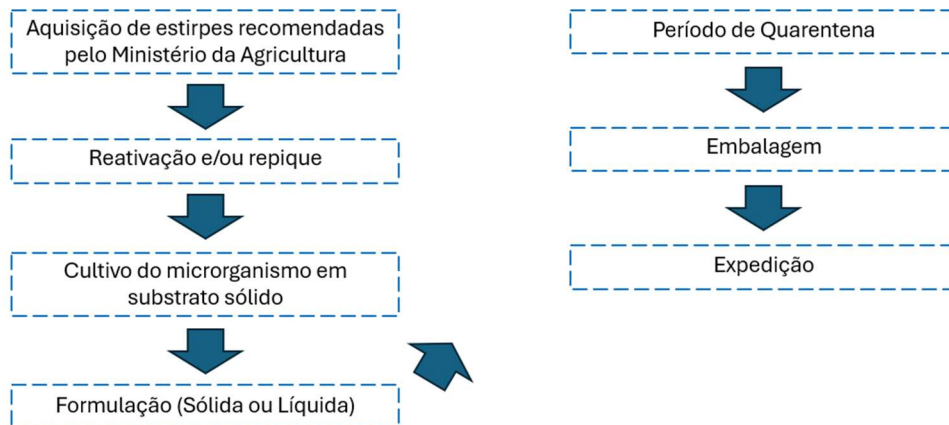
Aquisição de estirpes recomendadas pelo Ministério da Agricultura

Reativação e/ou repique

Cultivo do microrganismo em substrato sólido

Formulação (Sólida ou Líquida)

Período de Quarentena

Embalagem

Expedição